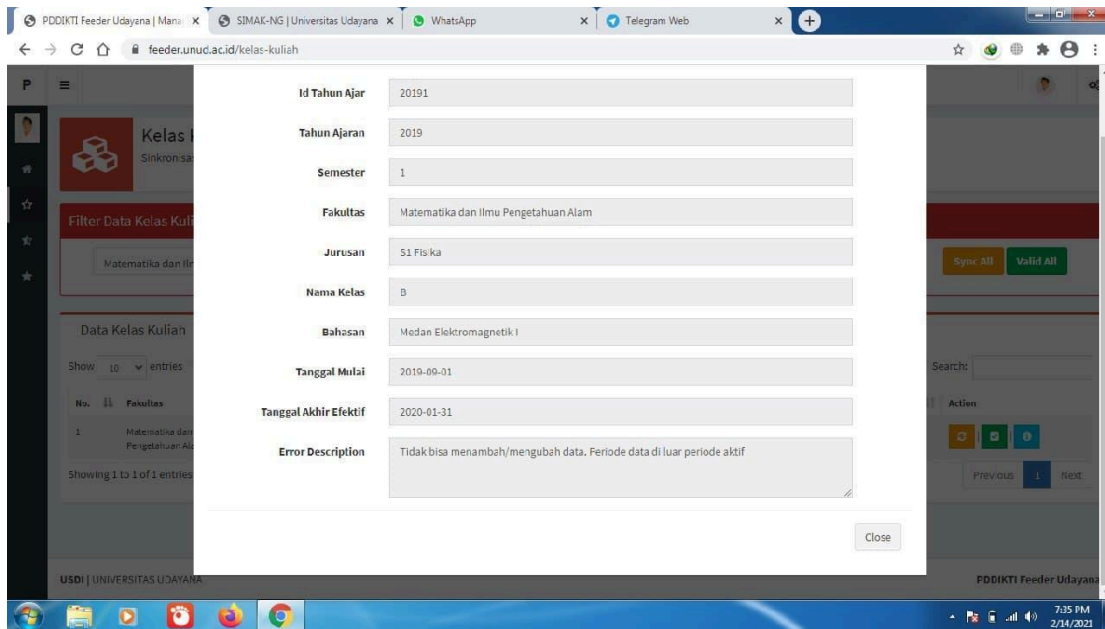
PDDIKTI Feeder Udayana | Mana ×
SIMAK-NG | Universitas Udayana ×
WhatsApp ×
Telegram Web ×

feeder.unud.ac.id/kelas-kuliah

P

Kelas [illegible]
Sinkronisa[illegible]

Filter Data Kelas Kuli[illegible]

Matematika dan Il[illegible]

Sync All
Valid All

Data Kelas Kulia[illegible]

Show 10 entries

Search:

| No. | Fakultas | Action |
|---|---|---|
| 1 | Matematika dan Pengetahuan Al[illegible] | |

Showing 1 to 1 of 1 entries

Previous 1 Next

| | |
|---|---|
| Id Tahun Ajar | 20191 |
| Tahun Ajaran | 2019 |
| Semester | 1 |
| Fakultas | Matematika dan Ilmu Pengetahuan Alam |
| Jurusan | S1 Fisika |
| Nama Kelas | B |
| Bahasan | Medan Elektromagnetik I |
| Tanggal Mulai | 2019-09-01 |
| Tanggal Akhir Efektif | 2020-01-31 |
| Error Description | Tidak bisa menambah/mengubah data. Periode data di luar periode aktif |

Close

USDI | UNIVERSITAS UDAYANA

PDDIKTI Feeder Udayana

7:35 PM
2/14/2021